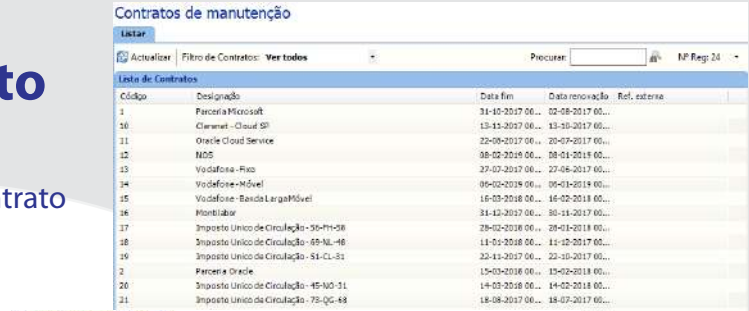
to

trato

Contratos de manutenção

Listar

Actualizar | Filtro de Contratos: Ver todos

Procurar:

Nº Reg: 24

Lista de Contratos

| Código | Designação | Data fim | Data renovação | Ref. externa |
|---|---|---|---|---|
| 1 | Parceria Microsoft | 31-10-2017 00... | 02-08-2017 00... | |
| 10 | Claranet - Cloud SP | 13-11-2017 00... | 13-10-2017 00... | |
| 11 | Oracle Cloud Service | 22-08-2017 00... | 20-07-2017 00... | |
| 12 | NOS | 08-02-2019 00... | 08-01-2019 00... | |
| 13 | Vodafone - Fixo | 27-07-2017 00... | 27-06-2017 00... | |
| 14 | Vodafone - Móvel | 06-02-2019 00... | 06-01-2019 00... | |
| 15 | Vodafone - Banda Larga Móvel | 16-03-2018 00... | 16-02-2018 00... | |
| 16 | Montilabor | 31-12-2017 00... | 30-11-2017 00... | |
| 17 | Imposto Único de Circulação - 56-FH-58 | 28-02-2018 00... | 28-01-2018 00... | |
| 18 | Imposto Único de Circulação - 69-NL-46 | 11-01-2018 00... | 11-12-2017 00... | |
| 19 | Imposto Único de Circulação - 51-CL-31 | 22-11-2017 00... | 22-10-2017 00... | |
| 2 | Parceria Oracle | 15-03-2018 00... | 15-02-2018 00... | |
| 20 | Imposto Único de Circulação - 45-NO-31 | 14-03-2018 00... | 14-02-2018 00... | |
| 21 | Imposto Único de Circulação - 73-QG-68 | 18-08-2017 00... | 18-07-2017 00... | |